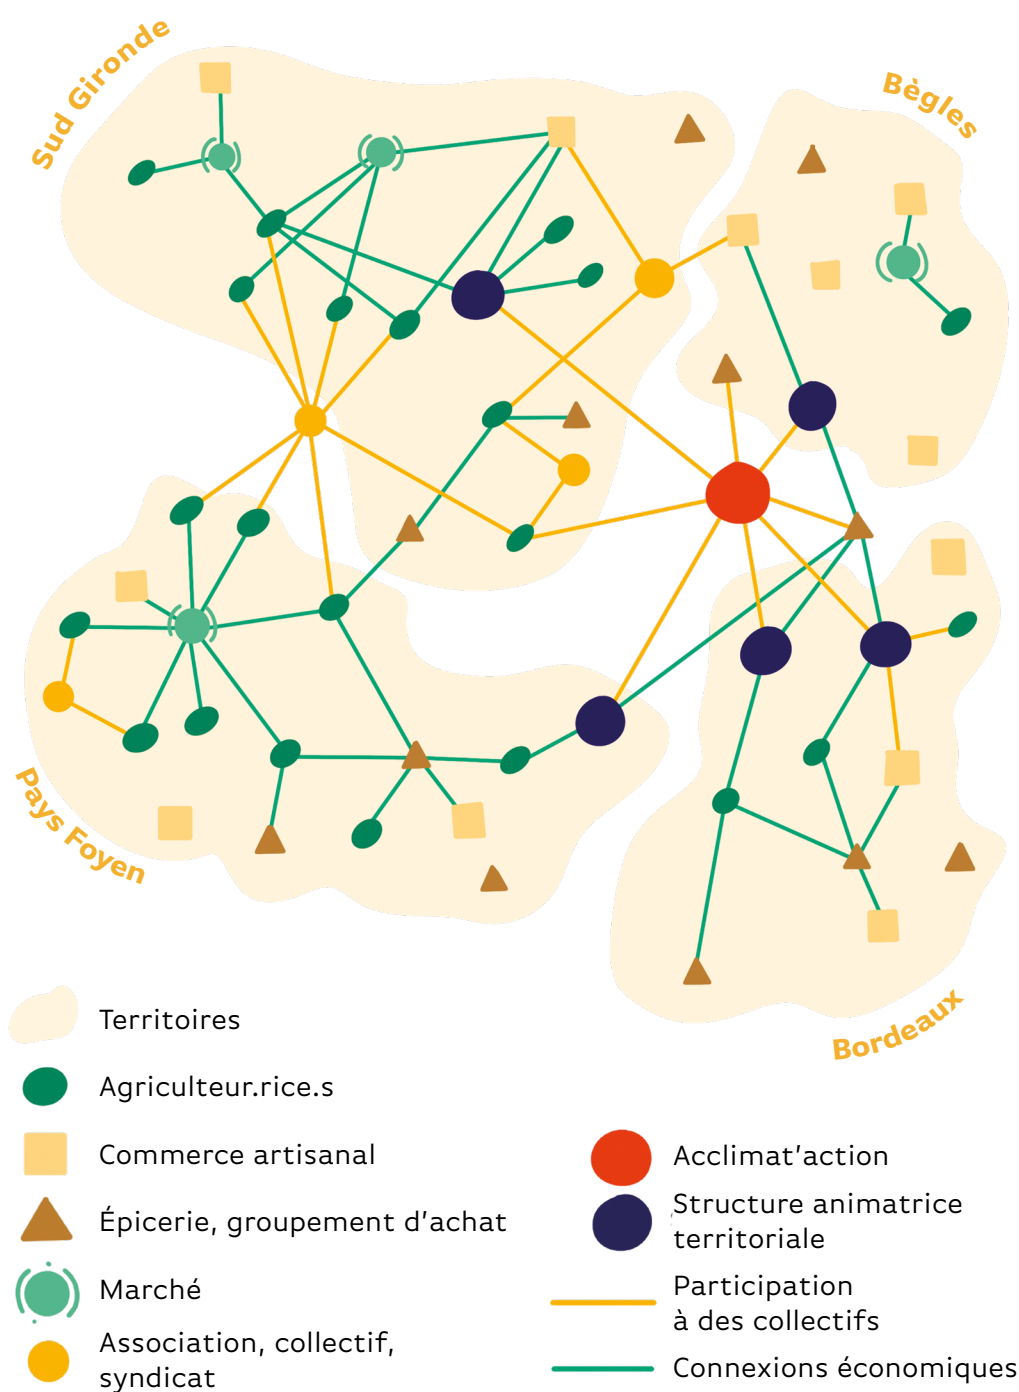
Sud Gironde

Bègles

Pays Foyen

Bordeaux

Territoires

Agriculteur.rice.s

Commerce artisanal

Épicerie, groupement d'achat

Marché

Association, collectif, syndicat

Acclimat'action

Structure animatrice territoriale

Participation à des collectifs

Connexions économiques